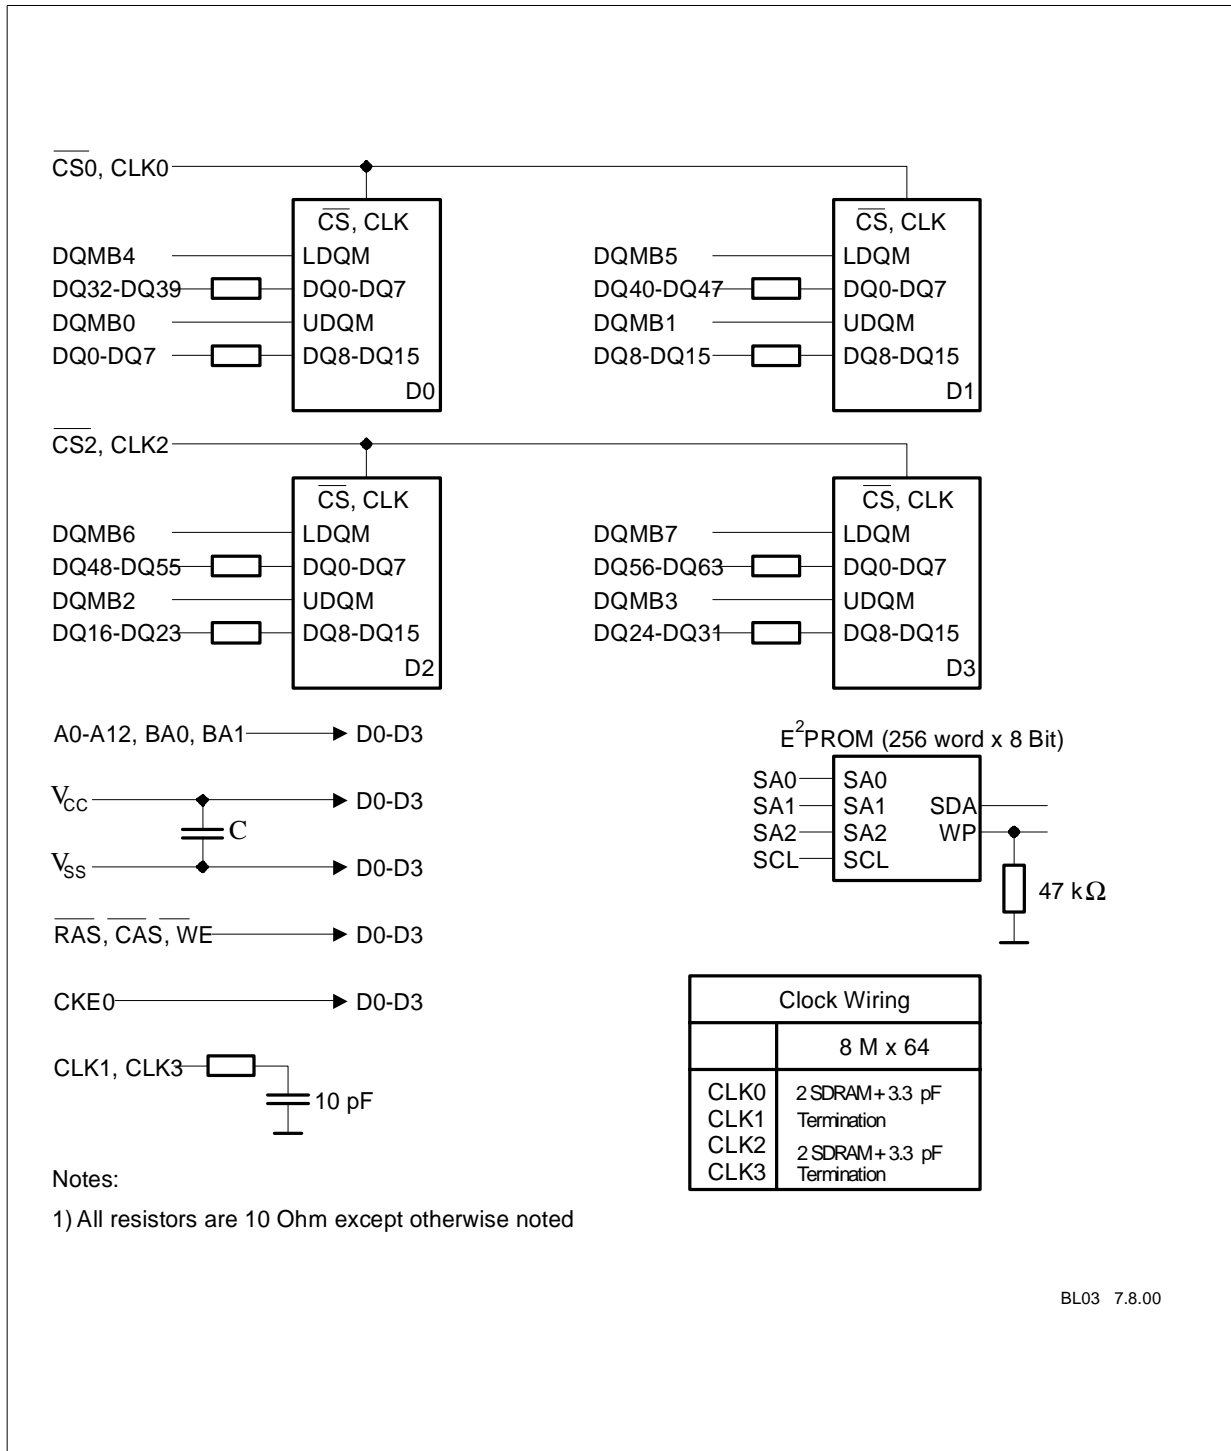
$\overline{CS}0$, CLK0

$\overline{CS}$, CLK
DQMB4 LDQM
DQ32-DQ39 DQ0-DQ7
DQMB0 UDQM
DQ0-DQ7 DQ8-DQ15
D0

$\overline{CS}$, CLK
DQMB5 LDQM
DQ40-DQ47 DQ0-DQ7
DQMB1 UDQM
DQ8-DQ15 DQ8-DQ15
D1

$\overline{CS}2$, CLK2

$\overline{CS}$, CLK
DQMB6 LDQM
DQ48-DQ55 DQ0-DQ7
DQMB2 UDQM
DQ16-DQ23 DQ8-DQ15
D2

$\overline{CS}$, CLK
DQMB7 LDQM
DQ56-DQ63 DQ0-DQ7
DQMB3 UDQM
DQ24-DQ31 DQ8-DQ15
D3

A0-A12, BA0, BA1 D0-D3

$V_{CC}$ D0-D3
C
$V_{SS}$ D0-D3

$\overline{RAS}$, $\overline{CAS}$, $\overline{WE}$ D0-D3

CKE0 D0-D3

CLK1, CLK3
10 pF

$E^2$PROM (256 word x 8 Bit)
SA0 SA0
SA1 SA1 SDA
SA2 SA2 WP
SCL SCL
47 k$\Omega$

| Clock Wiring | |
|---|---|
| | 8 M x 64 |
| CLK0 CLK1 CLK2 CLK3 | 2 SDRAM + 3.3 pF Termination 2 SDRAM + 3.3 pF Termination |

Notes:

1) All resistors are 10 Ohm except otherwise noted

BL03 7.8.00